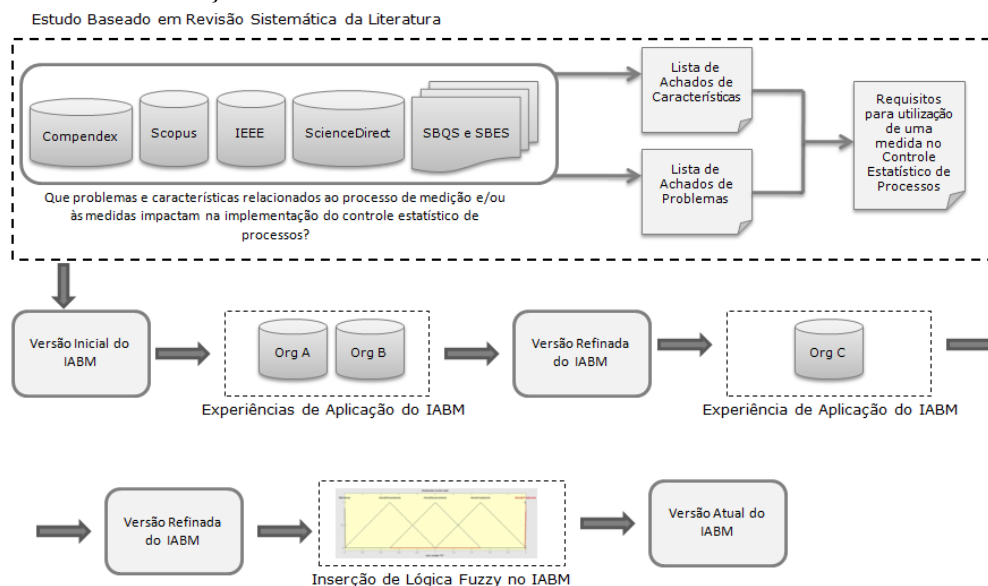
Estudo Baseado em Revisão Sistemática da Literatura

Compendex

Scopus

IEEE

ScienceDirect

SBQS e SBES

Que problemas e características relacionados ao processo de medição e/ou às medidas impactam na implementação do controle estatístico de processos?

Lista de Achados de Características

Lista de Achados de Problemas

Requisitos para utilização de uma medida no Controle Estatístico de Processos

Versão Inicial do IABM

Org A

Org B

Experiências de Aplicação do IABM

Versão Refinada do IABM

Org C

Experiência de Aplicação do IABM

Versão Refinada do IABM

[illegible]

Inserção de Lógica Fuzzy no IABM

Versão Atual do IABM